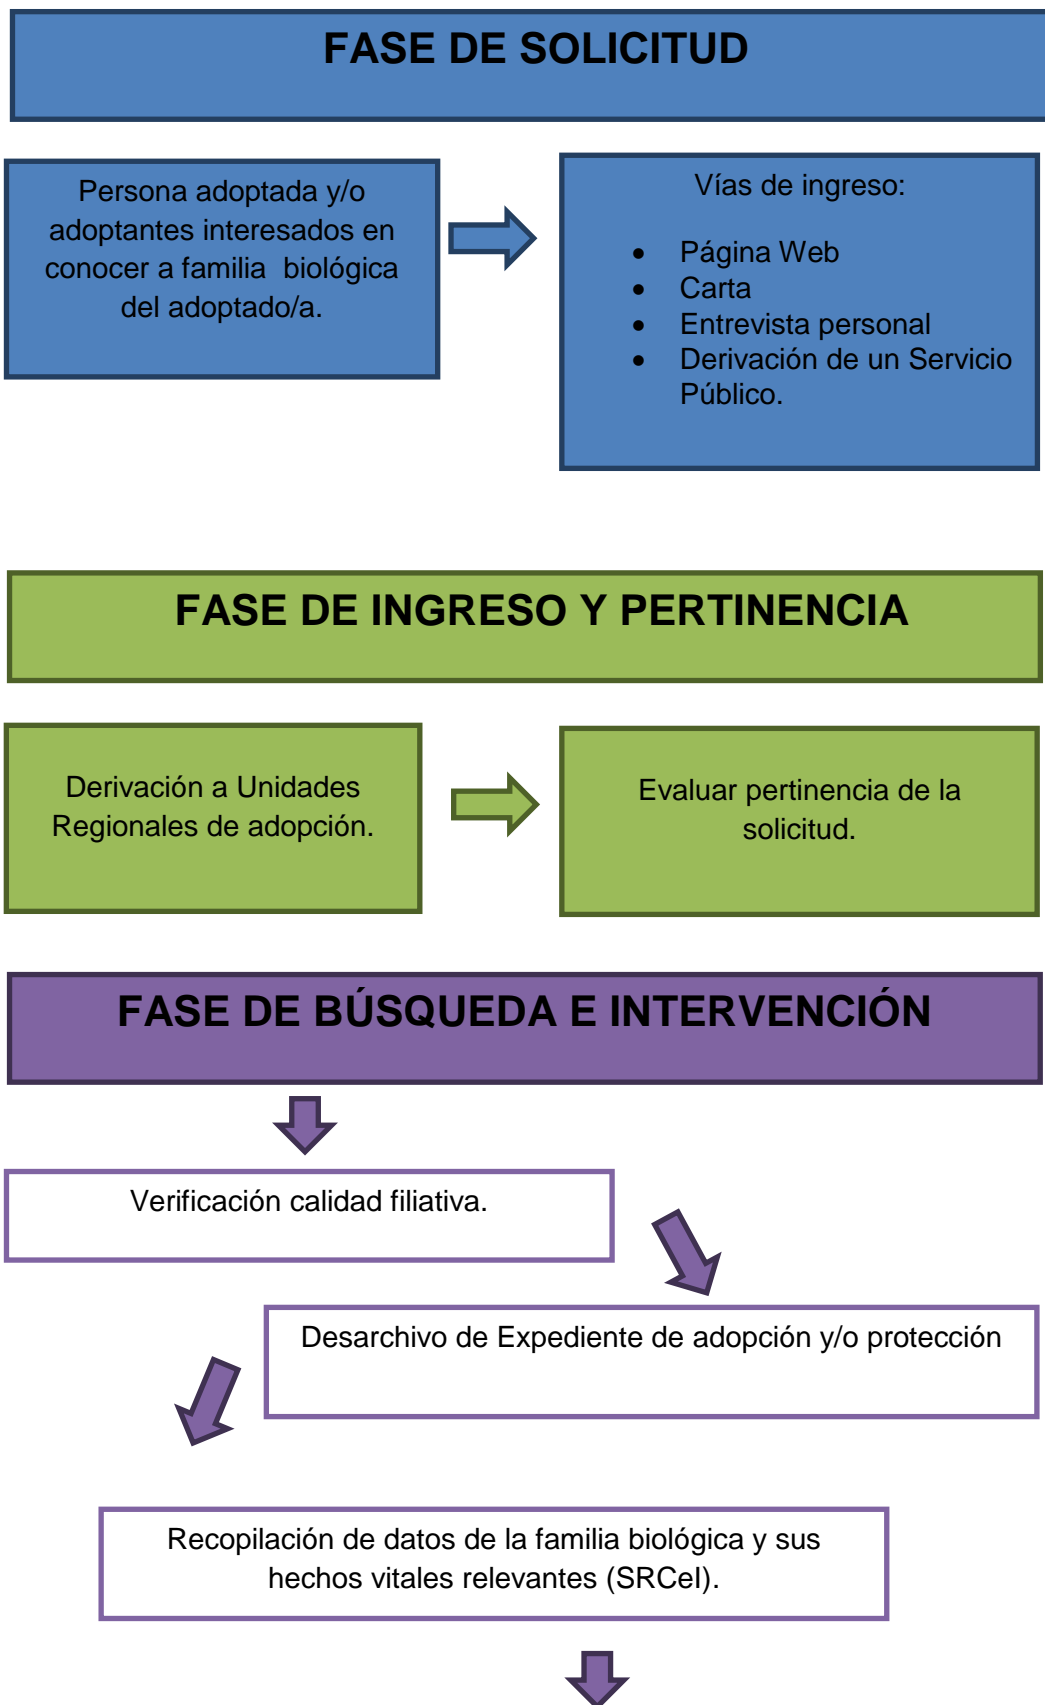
FASE DE SOLICITUD

Persona adoptada y/o adoptantes interesados en conocer a familia biológica del adoptado/a.

Vías de ingreso:

- Página Web
- Carta
- Entrevista personal
- Derivación de un Servicio Público.

FASE DE INGRESO Y PERTINENCIA

Derivación a Unidades Regionales de adopción.

Evaluar pertinencia de la solicitud.

FASE DE BÚSQUEDA E INTERVENCIÓN

Verificación calidad filiativa.

Desarchivo de Expediente de adopción y/o protección

Recopilación de datos de la familia biológica y sus hechos vitales relevantes (SRCeI).